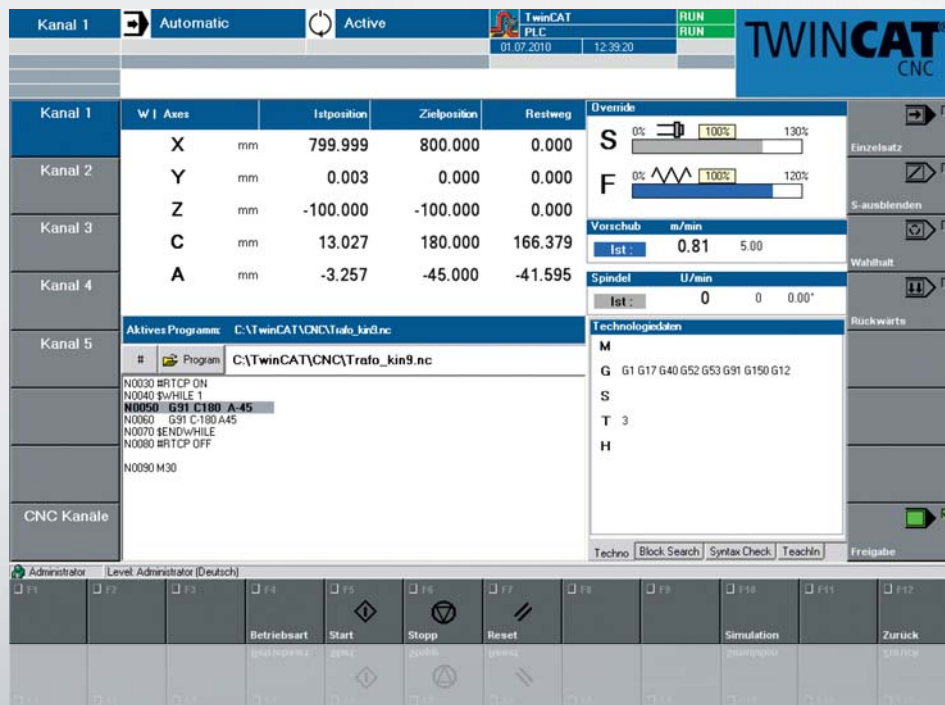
Kanal 1 | Automatic | Active | TwinCAT | RUN
PLC | RUN
01.07.2010 | 12:39:20

TWINCAT CNC

Kanal 1
Kanal 2
Kanal 3
Kanal 4
Kanal 5
CNC Kanäle

| W | Axes | | Istposition | Zielposition | Restweg |
|---|---|---|---|---|
| X | mm | 799.999 | 800.000 | 0.000 |
| Y | mm | 0.003 | 0.000 | 0.000 |
| Z | mm | -100.000 | -100.000 | 0.000 |
| C | mm | 13.027 | 180.000 | 166.379 |
| A | mm | -3.257 | -45.000 | -41.595 |

Override
S 0% 100% 130%
F 0% 100% 120%

Vorschub m/min
Ist : 0.81 5.00

Spindel U/min
Ist : 0 0 0.00°

Aktives Programm: C:\TwinCAT\CNC\Trafo_kin9.nc

# Program C:\TwinCAT\CNC\Trafo_kin9.nc

N0030 #RTCP ON
N0040 $WHILE 1
N0050 G91 C180 A-45
N0060 G91 C-180 A45
N0070 $ENDWHILE
N0080 #RTCP OFF

N0090 M30

Technologiedaten
M
G G1 G17 G40 G52 G53 G91 G150 G12
S
T 3
H

Techno | Block Search | Syntax Check | TeachIn

Einzelsatz
S-ausblenden
Wahlhalt
Rückwärts
Freigabe

Administrator Level: Administrator (Deutsch)

F1 F2 F3 F4 F5 F6 F7 F8 F9 F10 F11 F12
Betriebsart
Start
Stopp
Reset
Simulation
Zurück